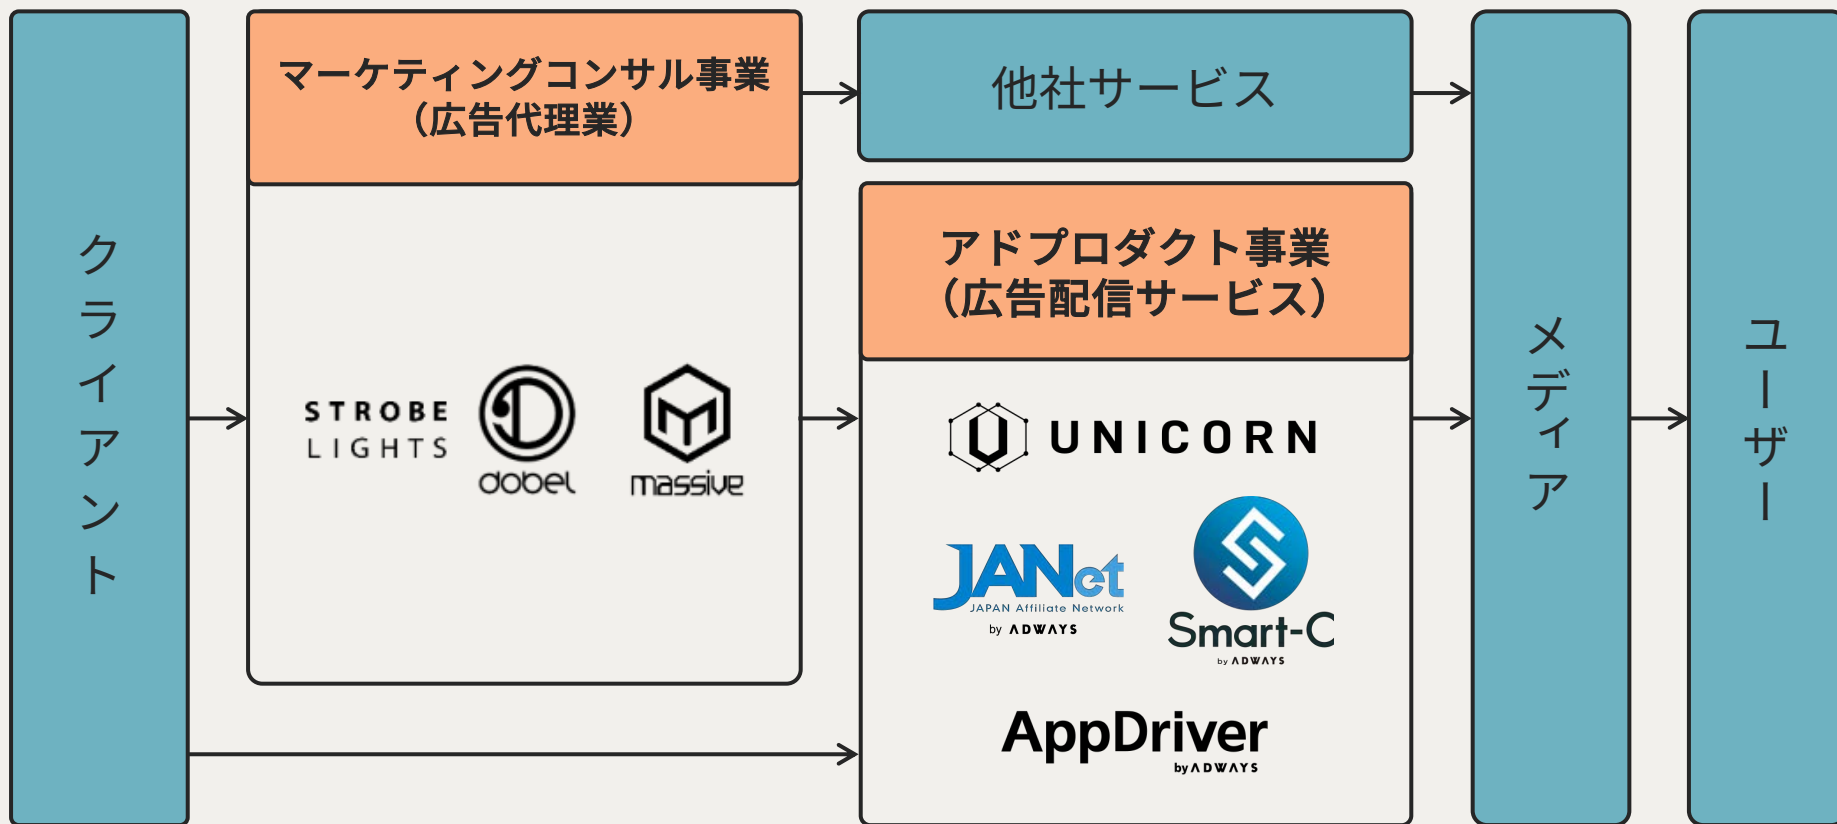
クライアント

マーケティングコンサル事業
（広告代理業）

STROBE LIGHTS

dobel

massive

他社サービス

アドプロダクト事業
（広告配信サービス）

UNICORN

JANet
JAPAN Affiliate Network
by ADWAYS

Smart-C
by ADWAYS

AppDriver
by ADWAYS

メディア

ユーザー